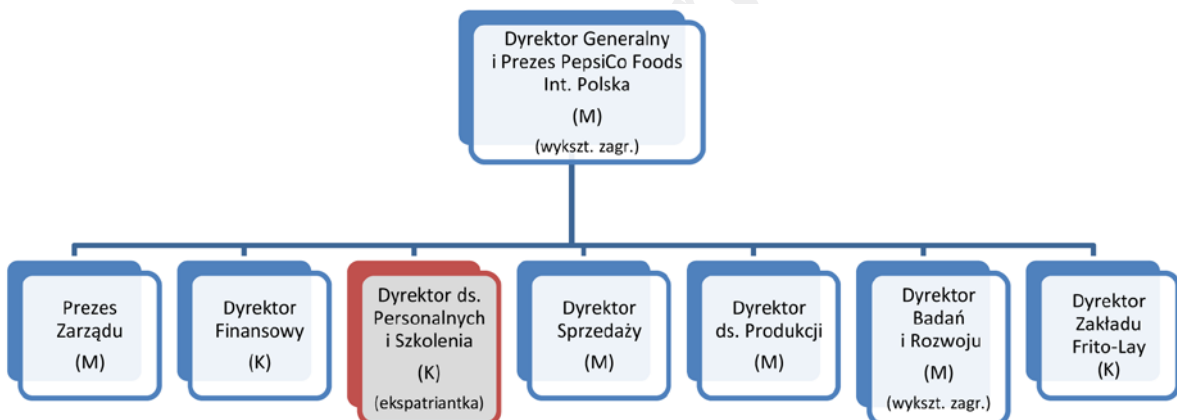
Dyrektor Generalny i Prezes PepsiCo Foods Int. Polska
(M)
(wykszt. zagr.)

Prezes Zarządu
(M)

Dyrektor Finansowy
(K)

Dyrektor ds. Personalnych i Szkolenia
(K)
(ekspatriantka)

Dyrektor Sprzedaży
(M)

Dyrektor ds. Produkcji
(M)

Dyrektor Badań i Rozwoju
(M)
(wykszt. zagr.)

Dyrektor Zakładu Frito-Lay
(K)